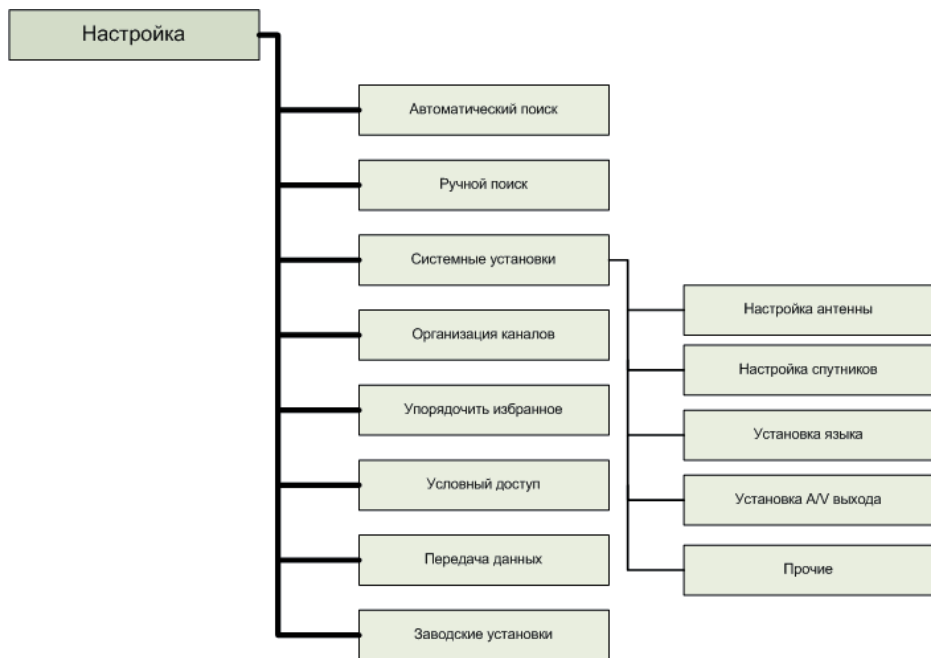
Настройка

Автоматический поиск

Ручной поиск

Системные установки

Организация каналов

Упорядочить избранное

Условный доступ

Передача данных

Заводские установки

Настройка антенны

Настройка спутников

Установка языка

Установка A/V выхода

Прочие